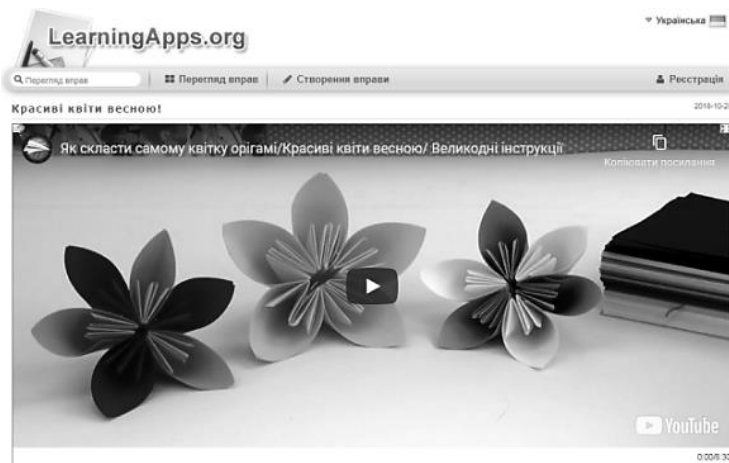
LearningApps.org

Українська

Перегляд вправ

Перегляд вправ

Створення вправи

Реєстрація

Красиві квіти весною!

2018-10-2

Як скласти самому квітку орігамі/Красиві квіти весною/ Великодні інструкції

Копіювати посилання

YouTube

0:00/5:3